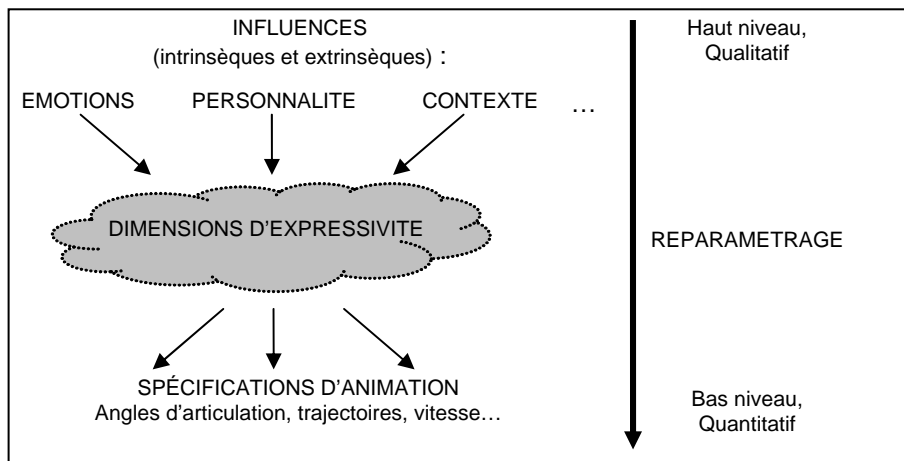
INFLUENCES
(intrinsèques et extrinsèques) :

Haut niveau,
Qualitatif

EMOTIONS

PERSONNALITE

CONTEXTE

…

DIMENSIONS D'EXPRESSIVITE

REPARAMETRAGE

SPÉCIFICATIONS D'ANIMATION
Angles d'articulation, trajectoires, vitesse…

Bas niveau,
Quantitatif